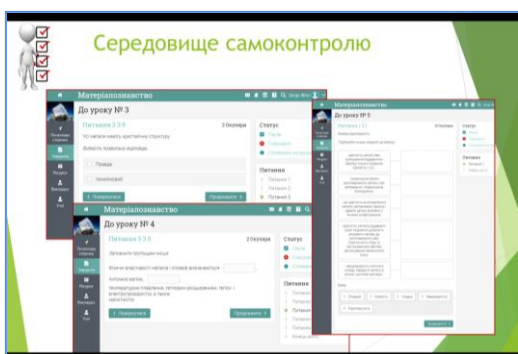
Середовище самоконтролю

Матеріалознавство

До уроку № 3

Питання 3.3.5

2 бюллени

Чи мають метали кристалічну структуру

Добавте правильну відповідь

Правда

Неправда

Статус

Питання

< Повернутися

Продовжити >

Матеріалознавство

До уроку № 4

Питання 3.3.5

2 бюллени

Заповніть пропущені місця

Статус

Питання

< Повернутися

Продовжити >

Матеріалознавство

До уроку № 5

Статус

Питання

Продовжити

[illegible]